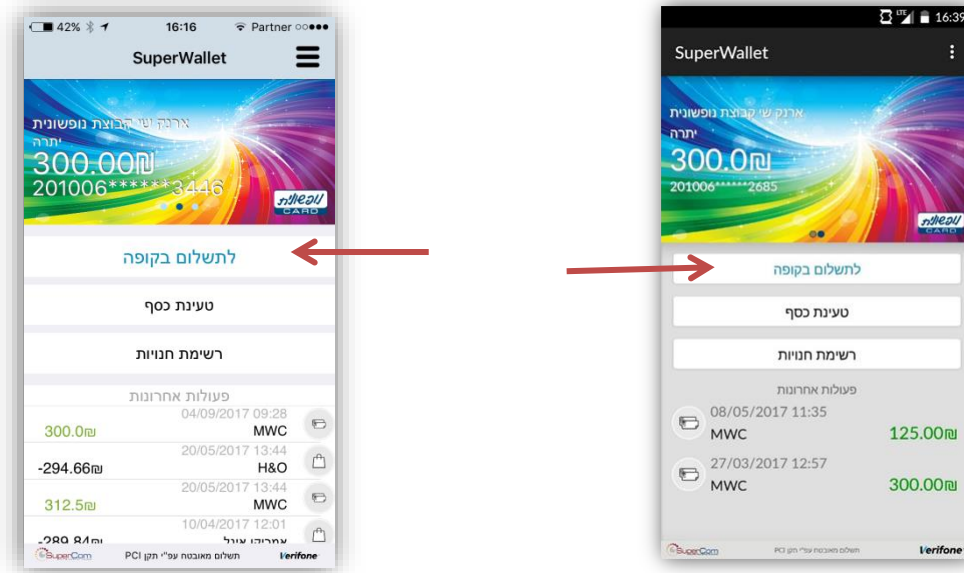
42% 16:16 Partner
SuperWallet
ארנק שי קבוצת נופשונית
יתרה
300.00₪
201006******3446
נופשונית CARD
לתשלום בקופה
טעינת כסף
רשימת חנויות
פעולות אחרונות
04/09/2017 09:28
300.0₪ MWC
20/05/2017 13:44
-294.66₪ H&O
20/05/2017 13:44
312.5₪ MWC
10/04/2017 12:01
-289.84₪ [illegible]
SuperCom תשלום מאובטח עפ"י תקן PCI Verifone

16:39
SuperWallet
ארנק שי קבוצת נופשונית
יתרה
300.0₪
201006******2685
נופשונית CARD
לתשלום בקופה
טעינת כסף
רשימת חנויות
פעולות אחרונות
08/05/2017 11:35
MWC 125.00₪
27/03/2017 12:57
MWC 300.00₪
SuperCom תשלום מאובטח עפ"י תקן PCI Verifone